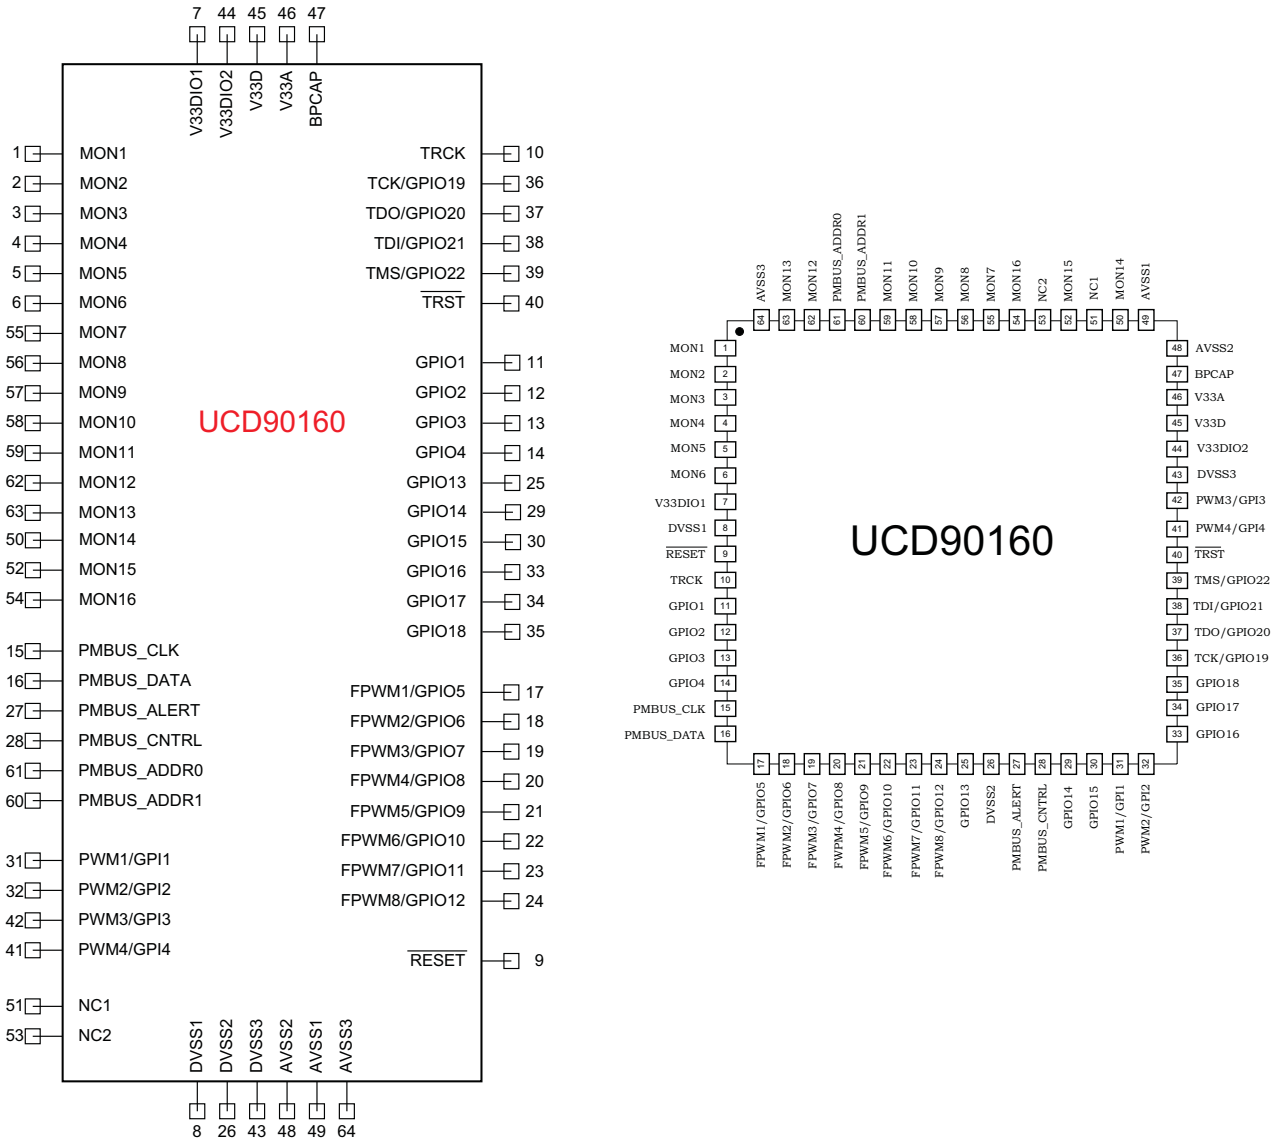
7 44 45 46 47
V33DIO1 V33DIO2 V33D V33A BPCAP

1 MON1
2 MON2
3 MON3
4 MON4
5 MON5
6 MON6
55 MON7
56 MON8
57 MON9
58 MON10
59 MON11
62 MON12
63 MON13
50 MON14
52 MON15
54 MON16

15 PMBUS_CLK
16 PMBUS_DATA
27 PMBUS_ALERT
28 PMBUS_CNTRL
61 PMBUS_ADDR0
60 PMBUS_ADDR1

31 PWM1/GPI1
32 PWM2/GPI2
42 PWM3/GPI3
41 PWM4/GPI4

51 NC1
53 NC2

UCD90160

TRCK 10
TCK/GPIO19 36
TDO/GPIO20 37
TDI/GPIO21 38
TMS/GPIO22 39
$\overline{\text{TRST}}$ 40

GPIO1 11
GPIO2 12
GPIO3 13
GPIO4 14
GPIO13 25
GPIO14 29
GPIO15 30
GPIO16 33
GPIO17 34
GPIO18 35

FPWM1/GPIO5 17
FPWM2/GPIO6 18
FPWM3/GPIO7 19
FPWM4/GPIO8 20
FPWM5/GPIO9 21
FPWM6/GPIO10 22
FPWM7/GPIO11 23
FPWM8/GPIO12 24

$\overline{\text{RESET}}$ 9

DVSS1 DVSS2 DVSS3 AVSS2 AVSS1 AVSS3
8 26 43 48 49 64

AVSS3 64
MON13 63
MON12 62
PMBUS_ADDR0 61
PMBUS_ADDR1 60
MON11 59
MON10 58
MON9 57
MON8 56
MON7 55
MON16 54
NC2 53
MON15 52
NC1 51
MON14 50
AVSS1 49

MON1 1
MON2 2
MON3 3
MON4 4
MON5 5
MON6 6
V33DIO1 7
DVSS1 8
$\overline{\text{RESET}}$ 9
TRCK 10
GPIO1 11
GPIO2 12
GPIO3 13
GPIO4 14
PMBUS_CLK 15
PMBUS_DATA 16

UCD90160

48 AVSS2
47 BPCAP
46 V33A
45 V33D
44 V33DIO2
43 DVSS3
42 PWM3/GPI3
41 PWM4/GPI4
40 $\overline{\text{TRST}}$
39 TMS/GPIO22
38 TDI/GPIO21
37 TDO/GPIO20
36 TCK/GPIO19
35 GPIO18
34 GPIO17
33 GPIO16

17 FPWM1/GPIO5
18 FPWM2/GPIO6
19 FPWM3/GPIO7
20 FPWM4/GPIO8
21 FPWM5/GPIO9
22 FPWM6/GPIO10
23 FPWM7/GPIO11
24 FPWM8/GPIO12
25 GPIO13
26 DVSS2
27 PMBUS_ALERT
28 PMBUS_CNTRL
29 GPIO14
30 GPIO15
31 PWM1/GPI1
32 PWM2/GPI2